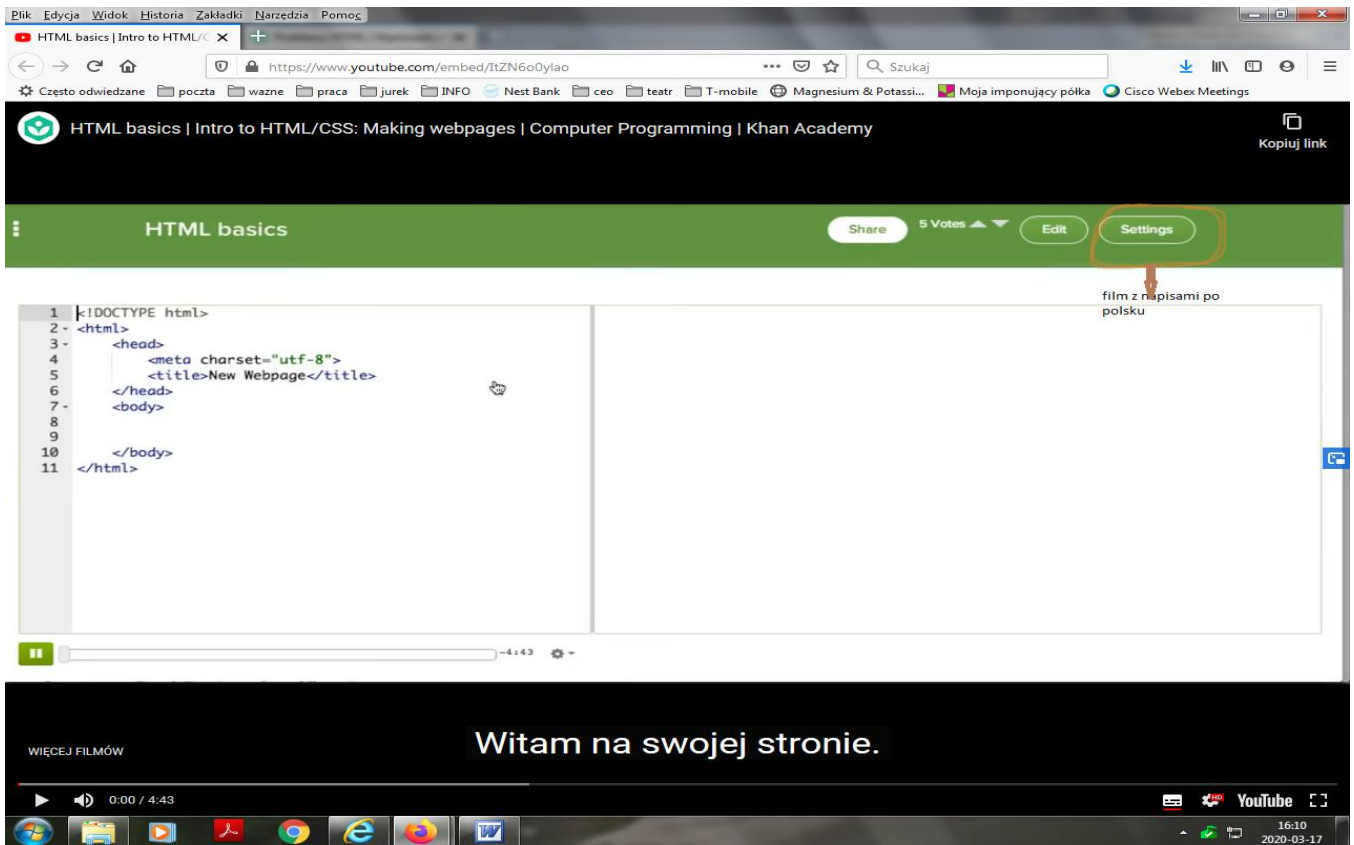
Plik Edycja Widok Historia Zakładki Narzędzia Pomoc

HTML basics | Intro to HTML/C ×

https://www.youtube.com/embed/ItZN6o0ylao

Szukaj

Często odwiedzane poczta wazne praca jurek INFO Nest Bank ceo teatr T-mobile Magnesium & Potassi... Moja imponujący półka Cisco Webex Meetings

HTML basics | Intro to HTML/CSS: Making webpages | Computer Programming | Khan Academy

Kopiuj link

HTML basics

Share

5 Votes

Edit

Settings

film z napisami po polsku

1 <!DOCTYPE html>
2 <html>
3 <head>
4 <meta charset="utf-8">
5 <title>New Webpage</title>
6 </head>
7 <body>
8
9
10 </body>
11 </html>

-4:43

WIĘCEJ FILMÓW

Witam na swojej stronie.

0:00 / 4:43

YouTube

16:10
2020-03-17